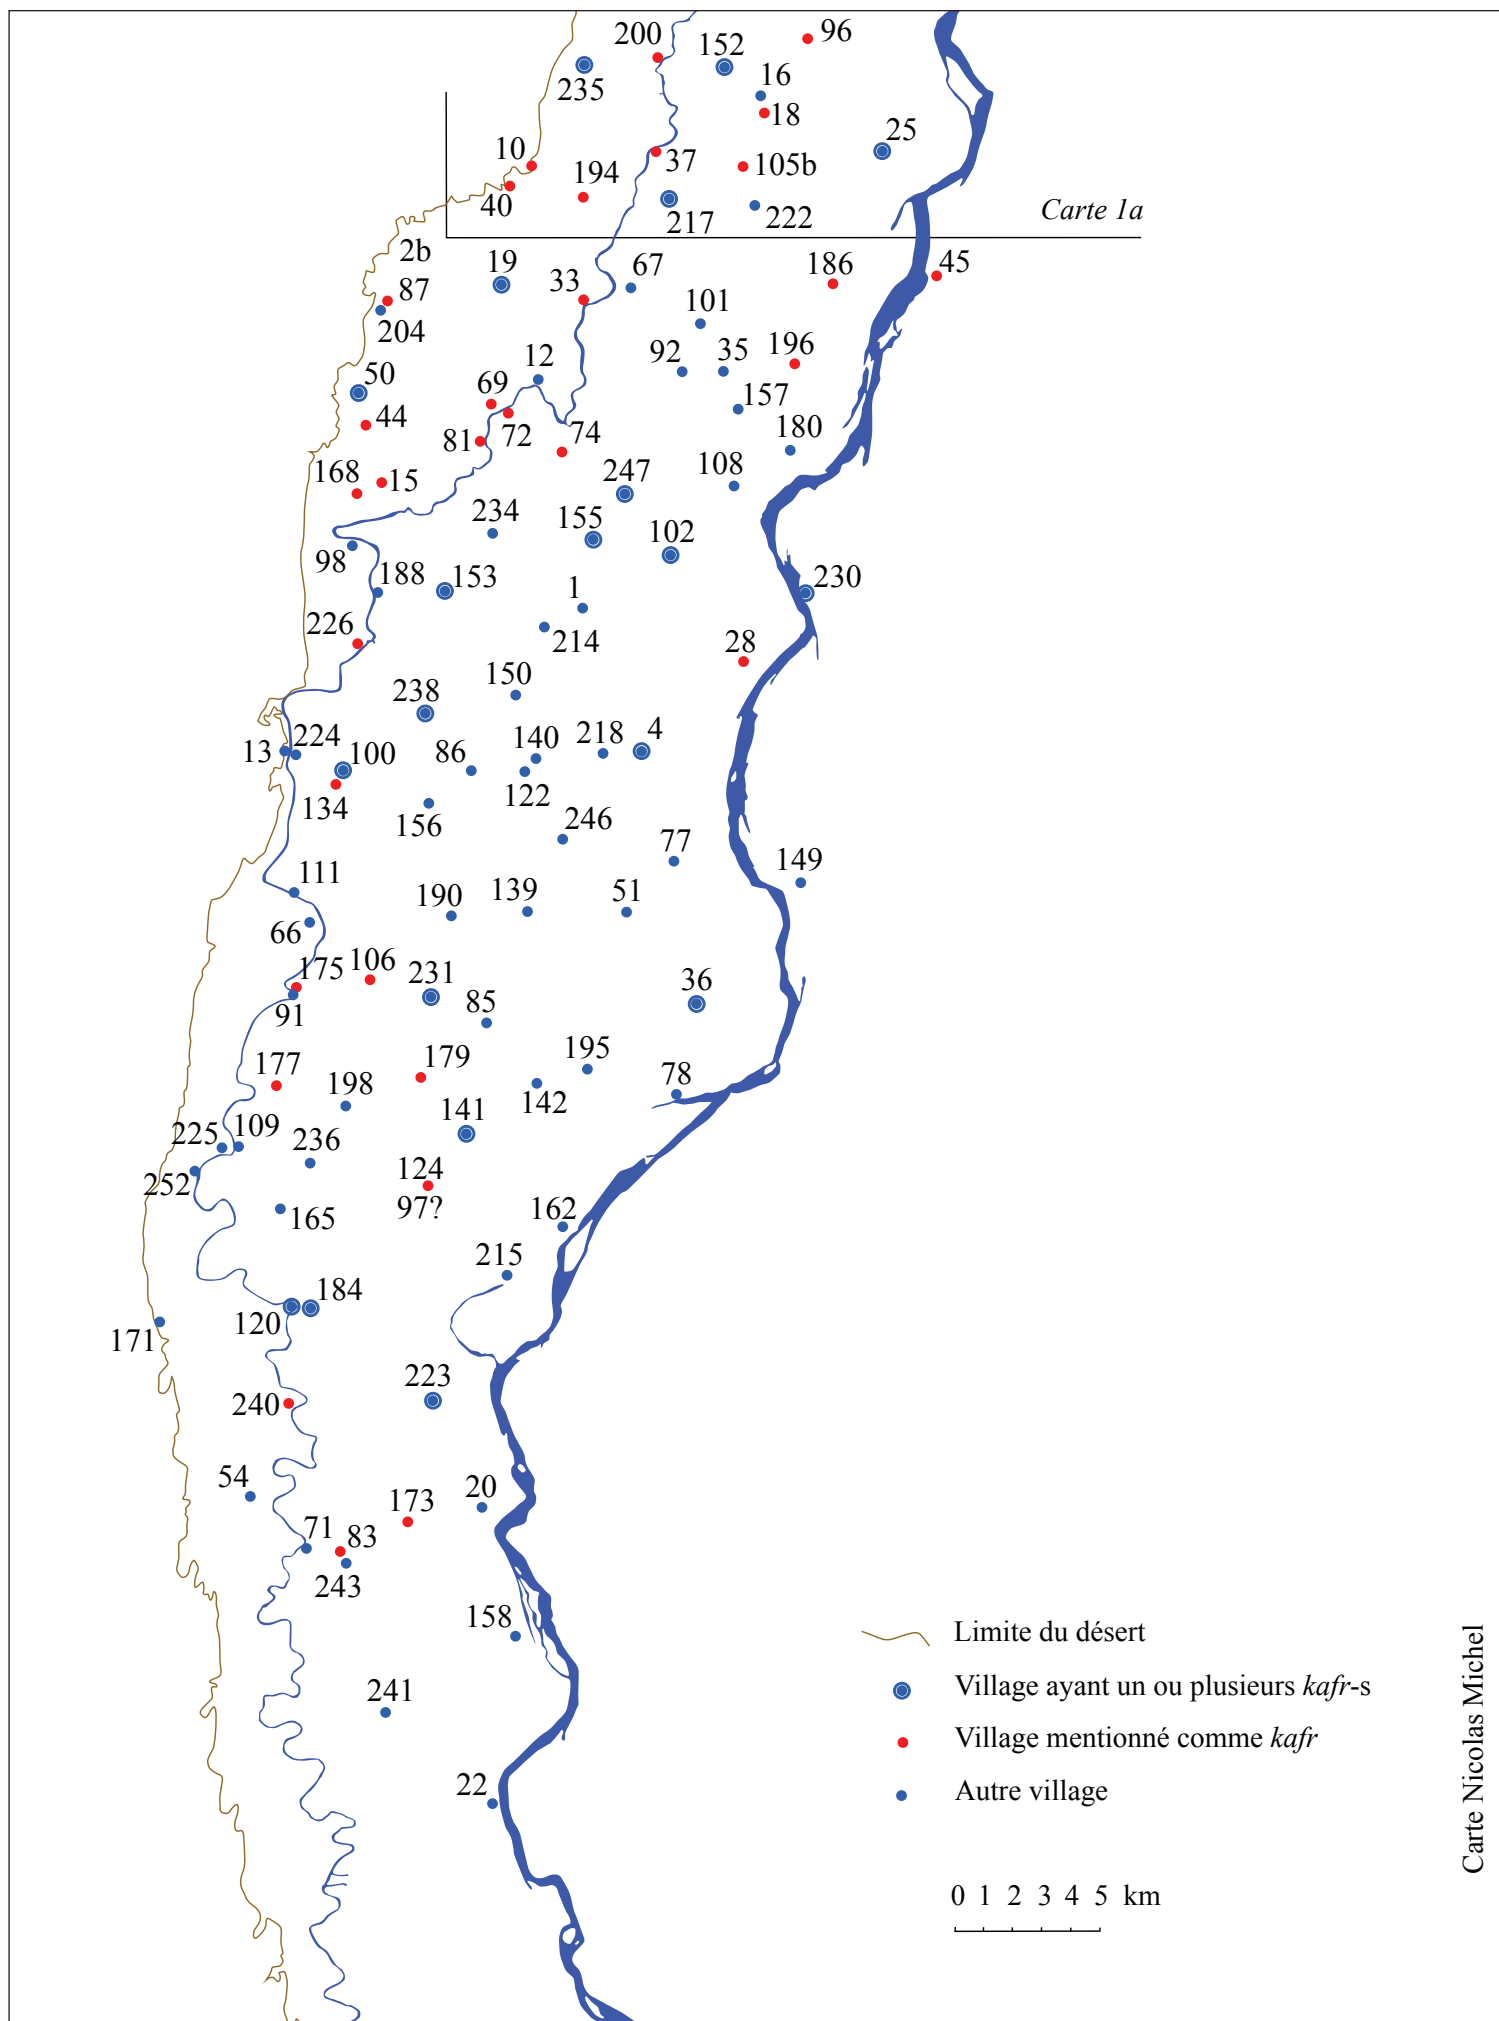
200
152
96
235
16
18
25
10
37
105b
194
40
217
222
Carte 1a
2b
19
33
67
186
45
87
204
101
50
12
92
35
196
69
44
81
72
74
157
180
168
15
247
108
234
155
102
98
188
153
230
1
226
214
28
150
238
13
224
100
86
140
218
4
134
122
156
246
77
111
149
190
139
51
66
175
106
231
36
85
91
177
179
195
198
78
142
141
225
109
236
124
252
97?
165
162
215
184
171
120
223
240
54
173
20
71
83
243
158
241
22
Limite du désert
Village ayant un ou plusieurs kafr-s
Village mentionné comme kafr
Autre village
0 1 2 3 4 5 km
Carte Nicolas Michel